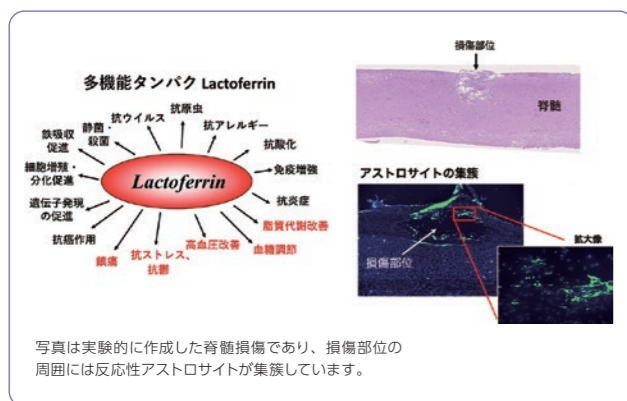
多機能タンパク Lactoferrin

Lactoferrin

抗原虫
抗ウイルス
静菌・殺菌
鉄吸収促進
細胞増殖・分化促進
遺伝子発現の促進
抗癌作用
鎮痛
抗ストレス、抗鬱
高血圧改善
血糖調節
脂質代謝改善
抗炎症
免疫増強
抗酸化
抗アレルギー

損傷部位

脊髄

アストロサイトの集簇

損傷部位

拡大像

写真は実験的に作成した脊髄損傷であり、損傷部位の周囲には反応性アストロサイトが集簇しています。